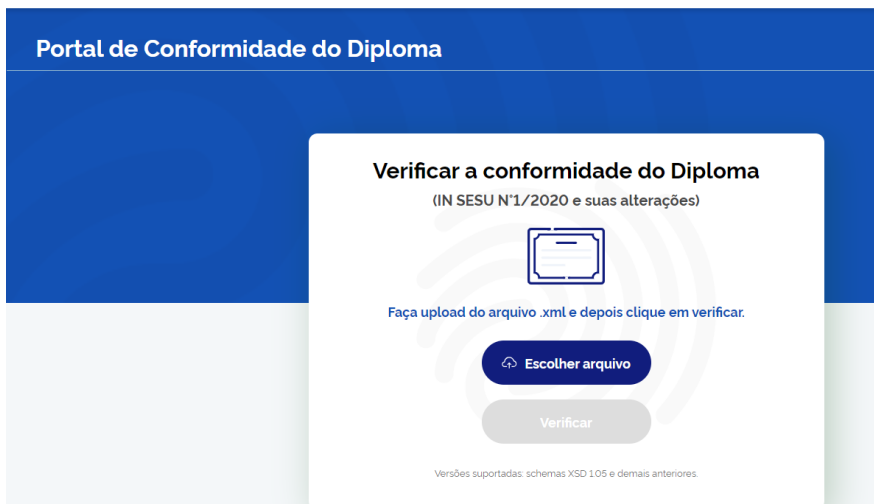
Portal de Conformidade do Diploma

Verificar a conformidade do Diploma

(IN SESU N°1/2020 e suas alterações)

Faça upload do arquivo .xml e depois clique em verificar.

Escolher arquivo

Verificar

Versões suportadas: schemas XSD 1.05 e demais anteriores.